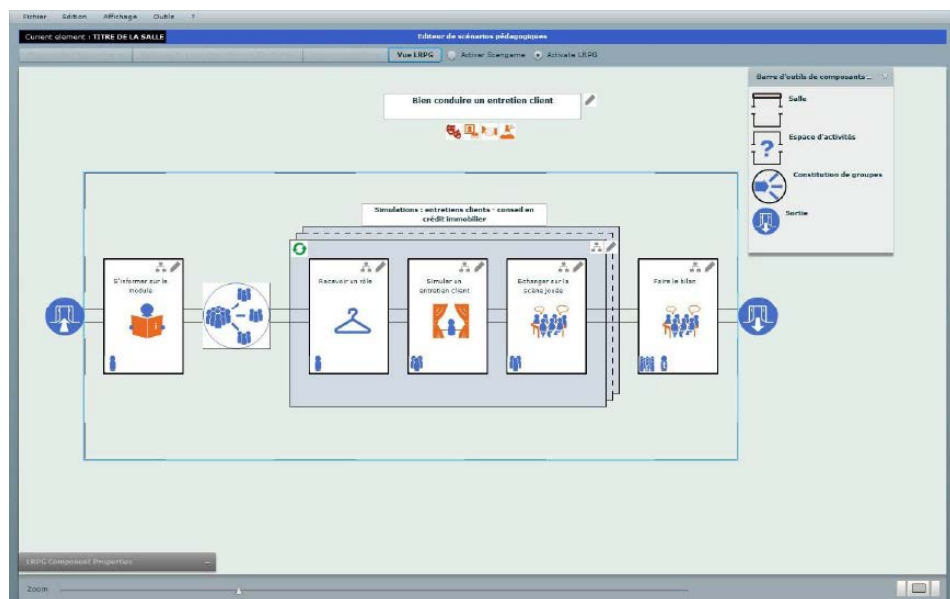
Fichier Edition Affichage Outils ?

Current element : TITRE DE LA SALLE

Editeur de scénarios pédagogiques

Vue LRPG Activer Scengame Activate LRPG

Barre d'outils de composants ...

Salle

Espace d'activités

Constitution de groupes

Sortie

Bien conduire un entretien client

Simulations : entretiens clients - conseil en crédit immobilier

S'informer sur le module

Recevoir un rôle

Simuler un entretien client

Echanger sur la scène jouée

Faire le bilan

LRPG Component Properties

Zoom